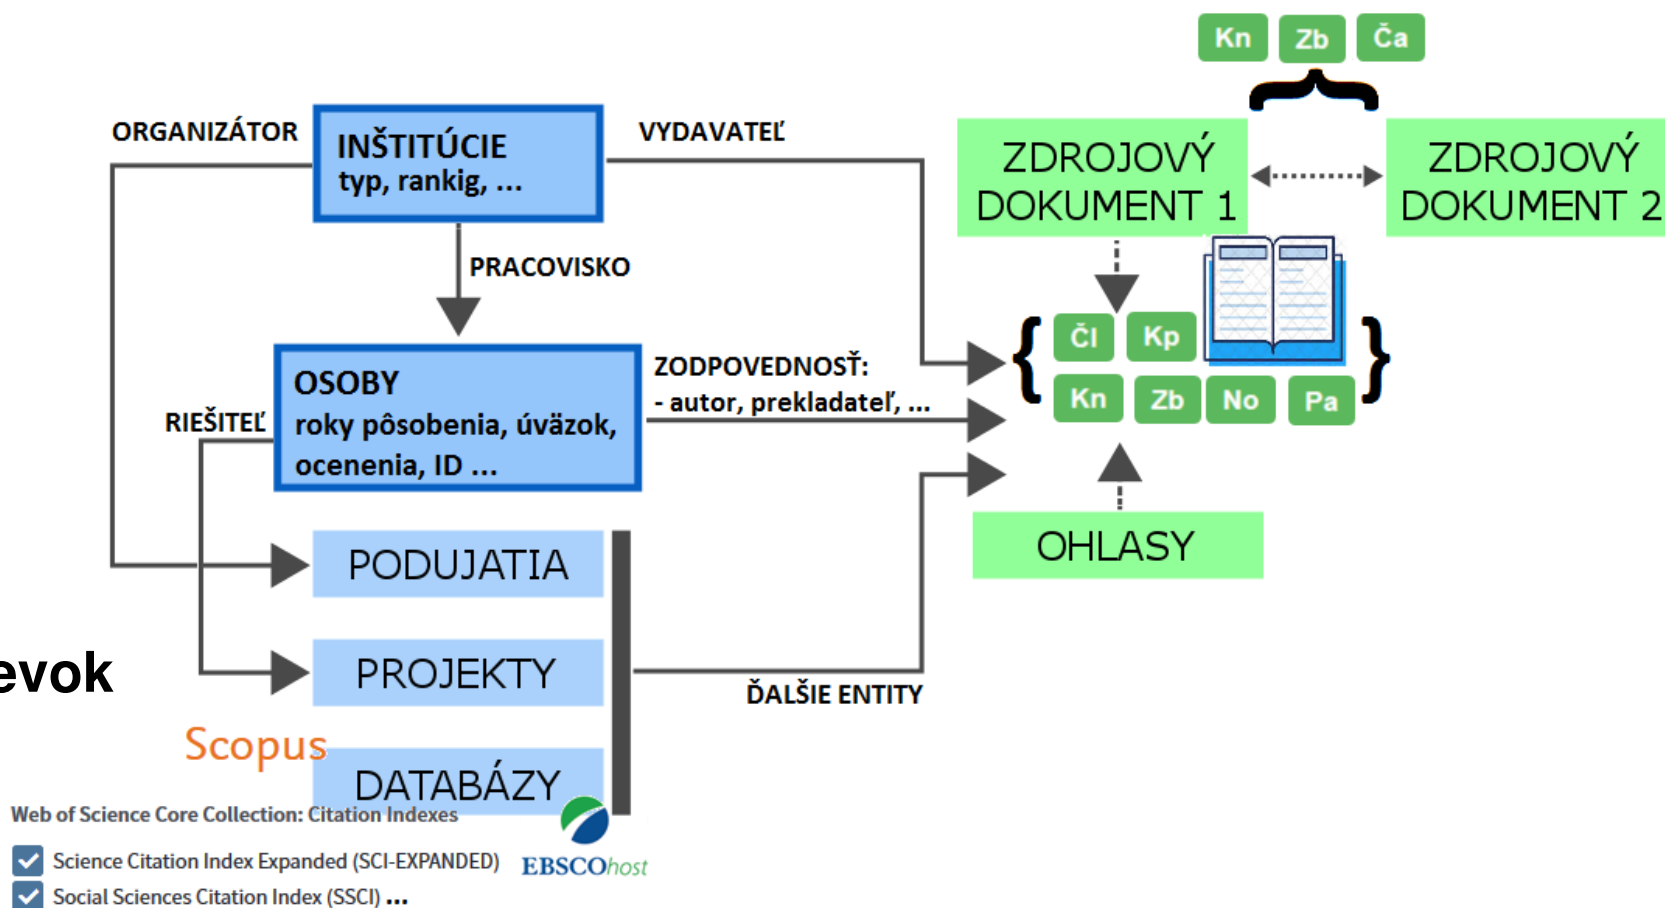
Kn Zb Ča

ORGANIZÁTOR

INŠTITÚCIE
typ, rankig, ...

VYDAVATEĽ

ZDROJOVÝ DOKUMENT 1

ZDROJOVÝ DOKUMENT 2

PRACOVISKO

Čl Kp
Kn Zb No Pa

OSOBY
roky pôsobenia, úväzok, ocenenia, ID ...

ZODPOVEDNOSŤ:
- autor, prekladateľ, ...

RIEŠITEĽ

OHLASY

PODUJATIA

evok

PROJEKTY

ĎALŠIE ENTITY

Scopus

DATABÁZY

Web of Science Core Collection: Citation Indexes

Science Citation Index Expanded (SCI-EXPANDED)

Social Sciences Citation Index (SSCI) ...

EBSCOhost